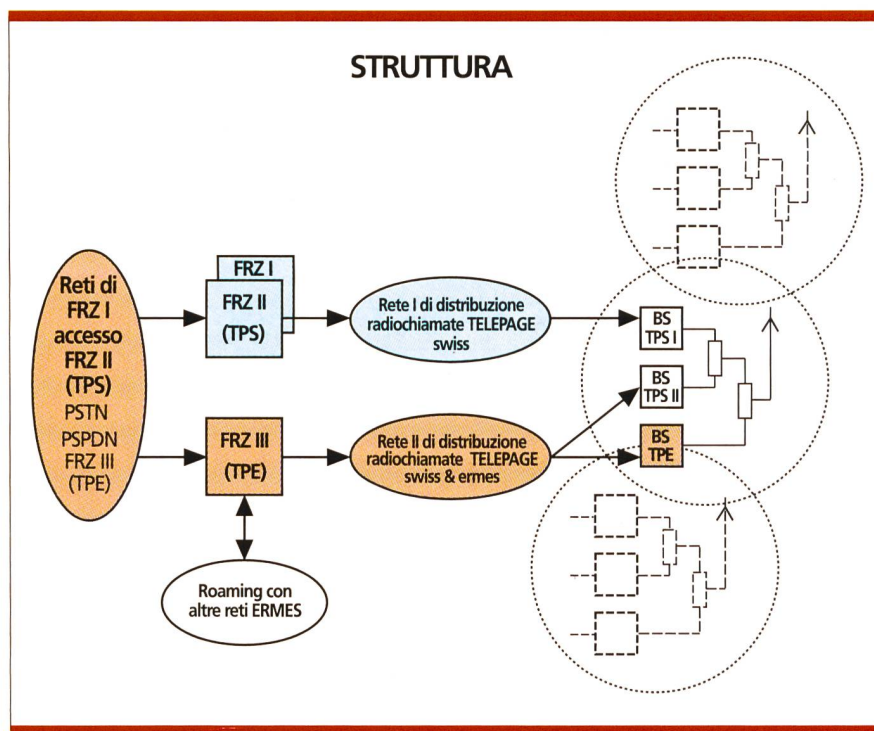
STRUTTURA

Reti di FRZ I accesso FRZ II (TPS) PSTN PSPDN FRZ III (TPE)

FRZ I

FRZ II (TPS)

FRZ III (TPE)

Rete I di distribuzione radiochiamate TELEPAGE swiss

Rete II di distribuzione radiochiamate TELEPAGE swiss & ermes

Roaming con altre reti ERMES

BS TPS I

BS TPS II

BS TPE